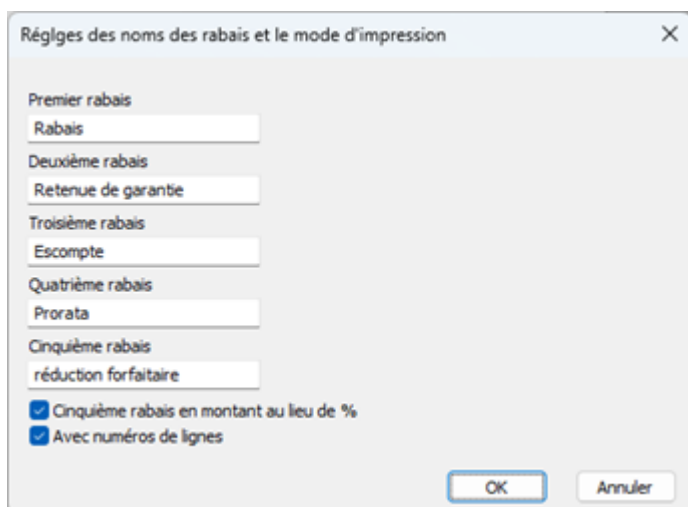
Réglges des noms des rabais et le mode d'impression

×

Premier rabais

Rabais

Deuxième rabais

Retenue de garantie

Troisième rabais

Escompte

Quatrième rabais

Prorata

Cinquième rabais

réduction forfaitaire

Cinquième rabais en montant au lieu de %

Avec numéros de lignes

OK

Annuler